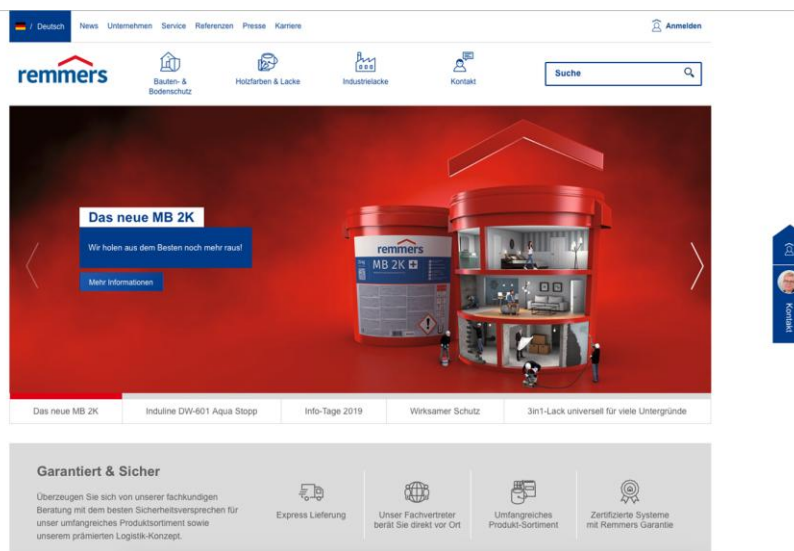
/ Deutsch News Unternehmen Service Referenzen Presse Karriere

Anmelden

remmers

Bauten- & Bodenschutz

Holzfarben & Lacke

Industrielacke

Kontakt

Suche

Das neue MB 2K

Wir holen aus dem Besten noch mehr raus!

Mehr Informationen

remmers

MB 2K

Das neue MB 2K

Induline DW-601 Aqua Stopp

Info-Tage 2019

Wirksamer Schutz

3in1-Lack universell für viele Untergründe

Kontakt

Garantiert & Sicher

Überzeugen Sie sich von unserer fachkundigen Beratung mit dem besten Sicherheitsversprechen für unser umfangreiches Produktsortiment sowie unserem prämierten Logistik-Konzept.

Express Lieferung

Unser Fachvertreter berät Sie direkt vor Ort

Umfangreiches Produkt-Sortiment

Zertifizierte Systeme mit Remmers Garantie